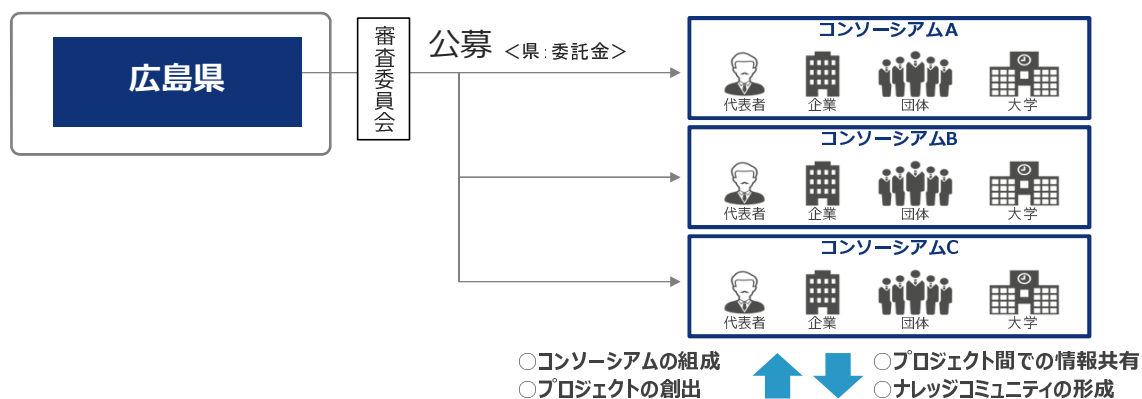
広島県

審査委員会

公募 ＜県：委託金＞

コンソーシアムA
代表者 企業 団体 大学

コンソーシアムB
代表者 企業 団体 大学

コンソーシアムC
代表者 企業 団体 大学

○コンソーシアムの組成
○プロジェクトの創出

○プロジェクト間での情報共有
○ナレッジコミュニティの形成